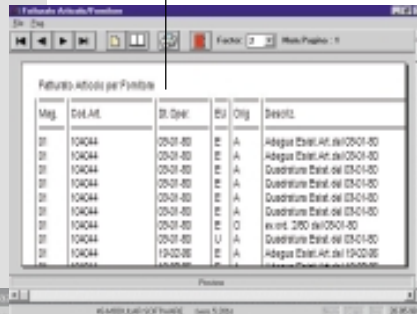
Fatturato Articolo/Fornitore

File Pag

Factor: 2 Num Pagina : 1

Fatturato Articolo per Fornitore

| Mag. | Cod.Art. | Dt. Oper. | E/U | Orig. | Descriz. |
|---|---|---|---|---|---|
| 01 | 104044 | 05-01-80 | E | A | Adegua Esist.Art. dal 05-01-80 |
| 01 | 104044 | 05-01-80 | E | A | Adegua Esist.Art. dal 05-01-80 |
| 01 | 104044 | 05-01-80 | E | A | Quadratura Esist. dal 05-01-80 |
| 01 | 104044 | 05-01-80 | E | A | Quadratura Esist. dal 05-01-80 |
| 01 | 104044 | 05-01-80 | E | A | Quadratura Esist. dal 05-01-80 |
| 01 | 104044 | 05-01-80 | E | A | Quadratura Esist. dal 05-01-80 |
| 01 | 104044 | 05-01-80 | E | O | ex ord. 2/50 del 05-01-80 |
| 01 | 104044 | 05-01-80 | U | A | Adegua Esist.Art. dal 05-01-80 |
| 01 | 104044 | 10-02-80 | E | A | Adegua Esist.Art. dal 10-02-80 |

Preview

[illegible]